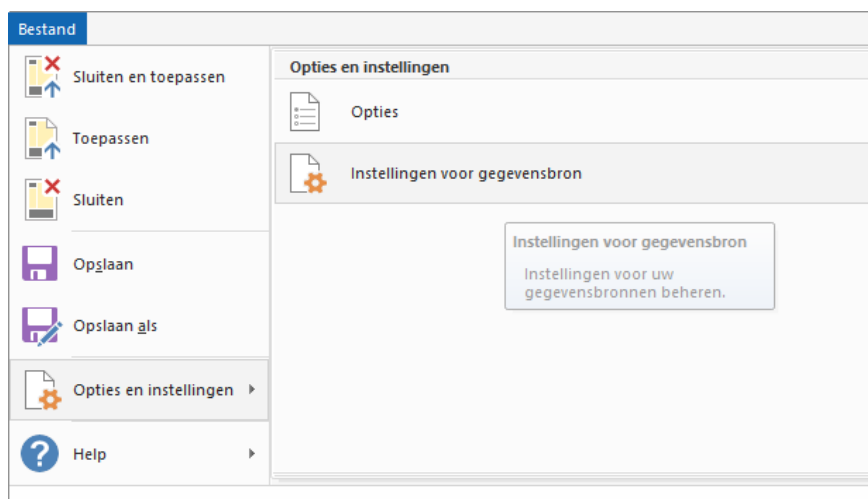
Bestand

Sluiten en toepassen

Toepassen

Sluiten

Opslaan

Opslaan als

Opties en instellingen

Help

Opties en instellingen

Opties

Instellingen voor gegevensbron

Instellingen voor gegevensbron

Instellingen voor uw gegevensbronnen beheren.